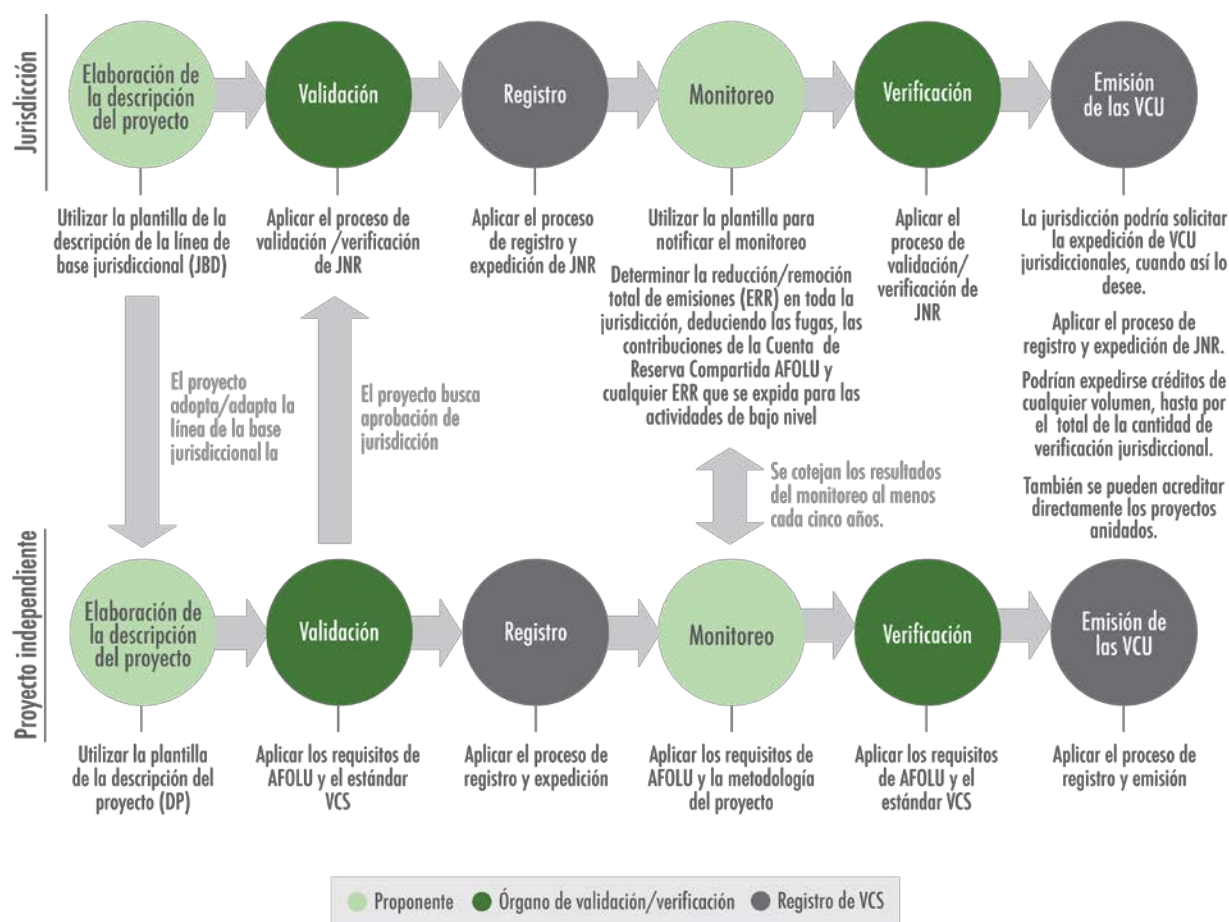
Jurisdicción

Elaboración de la descripción del proyecto

Validación

Registro

Monitoreo

Verificación

Emisión de las VCU

Utilizar la plantilla de la descripción de la línea de base jurisdiccional (JBD)

Aplicar el proceso de validación /verificación de JNR

Aplicar el proceso de registro y expedición de JNR

Utilizar la plantilla para notificar el monitoreo

Determinar la reducción/remoción total de emisiones (ERR) en toda la jurisdicción, deduciendo las fugas, las contribuciones de la Cuenta de Reserva Compartida AFOLU y cualquier ERR que se expida para las actividades de bajo nivel

Aplicar el proceso de validación/ verificación de JNR

La jurisdicción podría solicitar la expedición de VCU jurisdiccionales, cuando así lo desee.

Aplicar el proceso de registro y expedición de JNR.

Podrían expedirse créditos de cualquier volumen, hasta por el total de la cantidad de verificación jurisdiccional.

También se pueden acreditar directamente los proyectos anidados.

El proyecto adopta/adapta la línea de la base jurisdiccional la

El proyecto busca aprobación de jurisdicción

Se cotejan los resultados del monitoreo al menos cada cinco años.

Proyecto independiente

Elaboración de la descripción del proyecto

Validación

Registro

Monitoreo

Verificación

Emisión de las VCU

Utilizar la plantilla de la descripción del proyecto (DP)

Aplicar los requisitos de AFOLU y el estándar VCS

Aplicar el proceso de registro y expedición

Aplicar los requisitos de AFOLU y la metodología del proyecto

Aplicar los requisitos de AFOLU y el estándar VCS

Aplicar el proceso de registro y emisión

Proponente Órgano de validación/verificación Registro de VCS